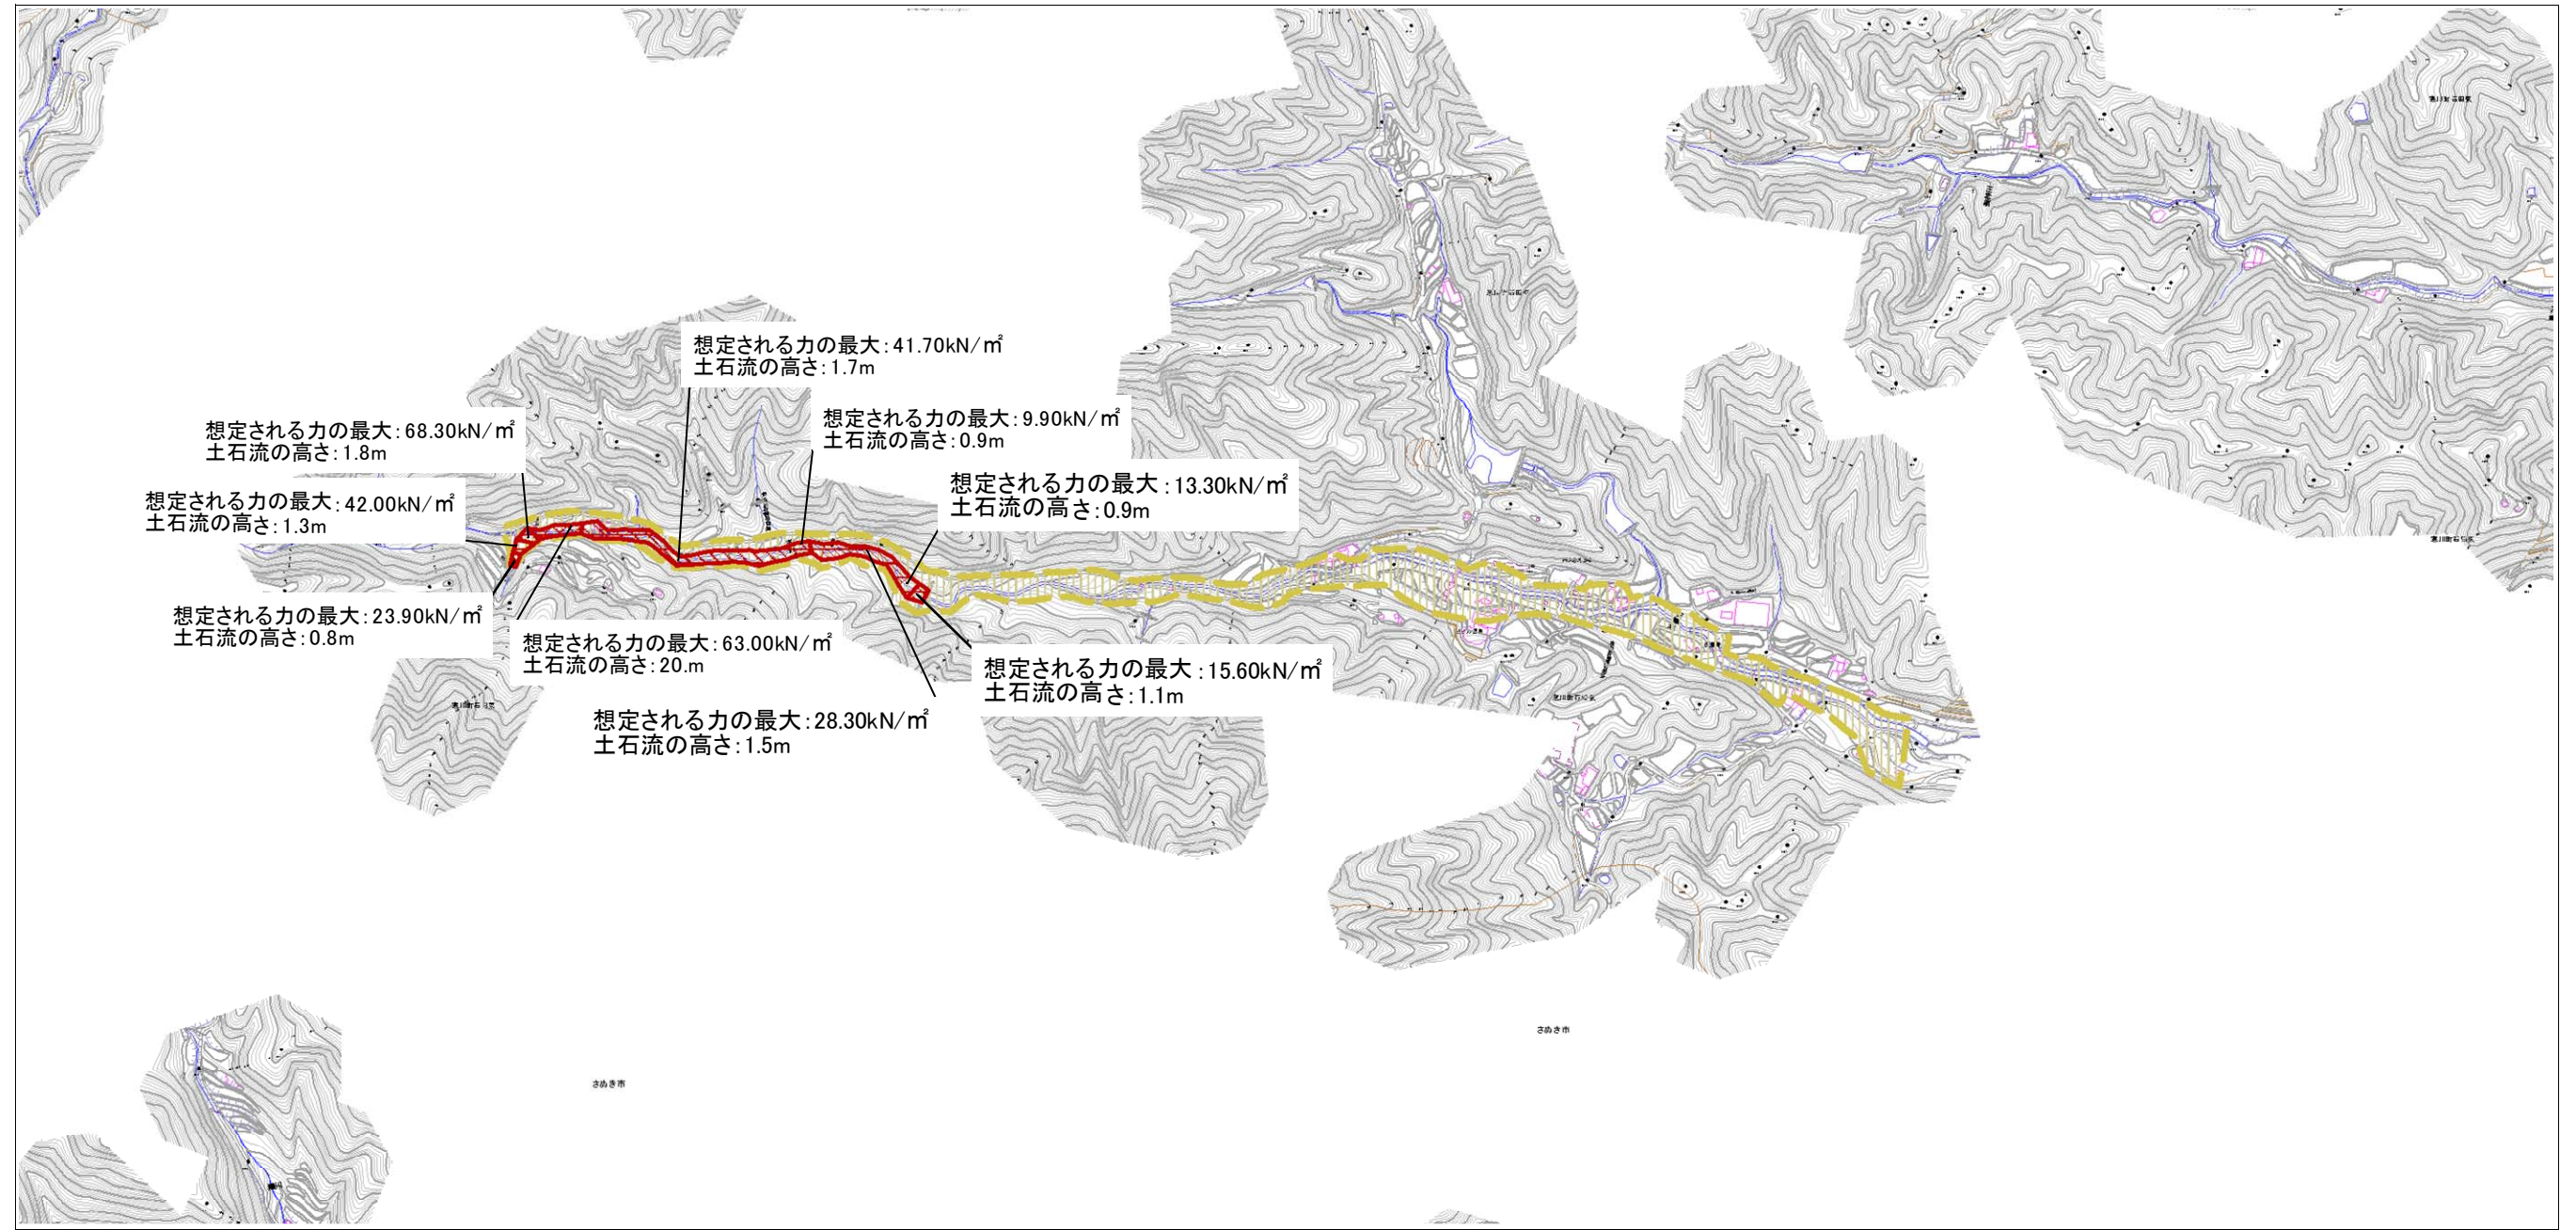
想定される力の最大：41.70kN/㎡
土石流の高さ：1.7m

想定される力の最大：68.30kN/㎡
土石流の高さ：1.8m

想定される力の最大：9.90kN/㎡
土石流の高さ：0.9m

想定される力の最大：42.00kN/㎡
土石流の高さ：1.3m

想定される力の最大：13.30kN/㎡
土石流の高さ：0.9m

想定される力の最大：23.90kN/㎡
土石流の高さ：0.8m

想定される力の最大：63.00kN/㎡
土石流の高さ：20.m

想定される力の最大：15.60kN/㎡
土石流の高さ：1.1m

想定される力の最大：28.30kN/㎡
土石流の高さ：1.5m

さぬき市

さぬき市